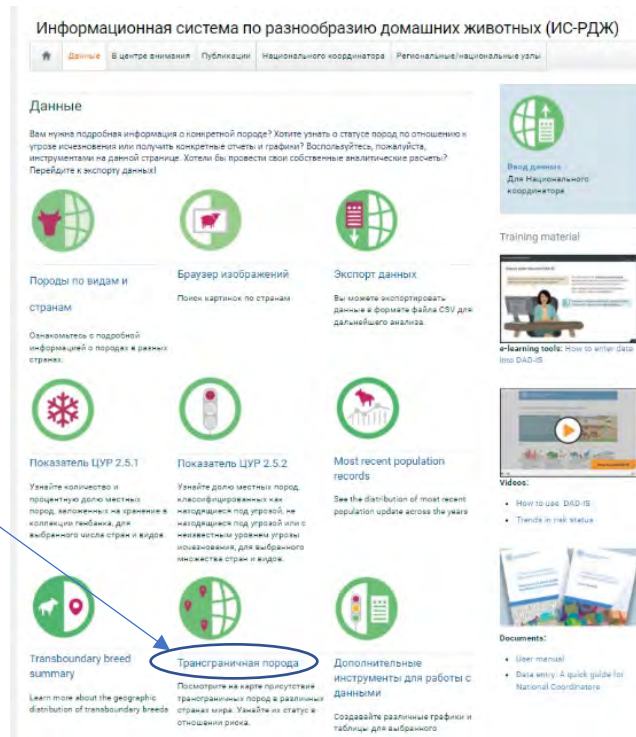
Информационная система по разнообразию домашних животных (ИС-РДЖ)

Данные | В центре внимания | Публикации | Национального координатора | Региональные/национальные узлы

Данные

Вам нужна подробная информация о конкретной породе? Хотите узнать о статусе пород по отношению к угрозе исчезновения или получить конкретные отчеты и графики? Воспользуйтесь, пожалуйста, инструментами на данной странице. Хотели бы провести свои собственные аналитические расчеты? Перейдите к экспорту данных!

Породы по видам и странам

Ознакомьтесь с подробной информацией о породах в разных странах.

Браузер изображений

Поиск картинок по странам

Экспорт данных

Вы можете экспортировать данные в формате файла CSV для дальнейшего анализа.

Показатель ЦУР 2.5.1

Узнайте количество и процентную долю местных пород, заложенных на хранение в коллекции генбанка, для выбранного числа стран и видов.

Показатель ЦУР 2.5.2

Узнайте долю местных пород, классифицированных как находящиеся под угрозой, не находящиеся под угрозой или с неизвестным уровнем угрозы исчезновения, для выбранного множества стран и видов.

Most recent population records

See the distribution of most recent population update across the years

Transboundary breed summary

Learn more about the geographic distribution of transboundary breeds

Трансграничная порода

Посмотрите на карте присутствие трансграничных пород в различных странах мира. Узнайте их статус в отношении риска.

Дополнительные инструменты для работы с данными

Создавайте различные графики и таблицы для выбранного

Ввод данных -
Для Национального координатора

Training material

e-learning tools: How to enter data into DAD-IS

Videos:
• How to use DAD-IS
• Trends in risk status

Documents:
• User manual
• Data entry: A quick guide for National Coordinators